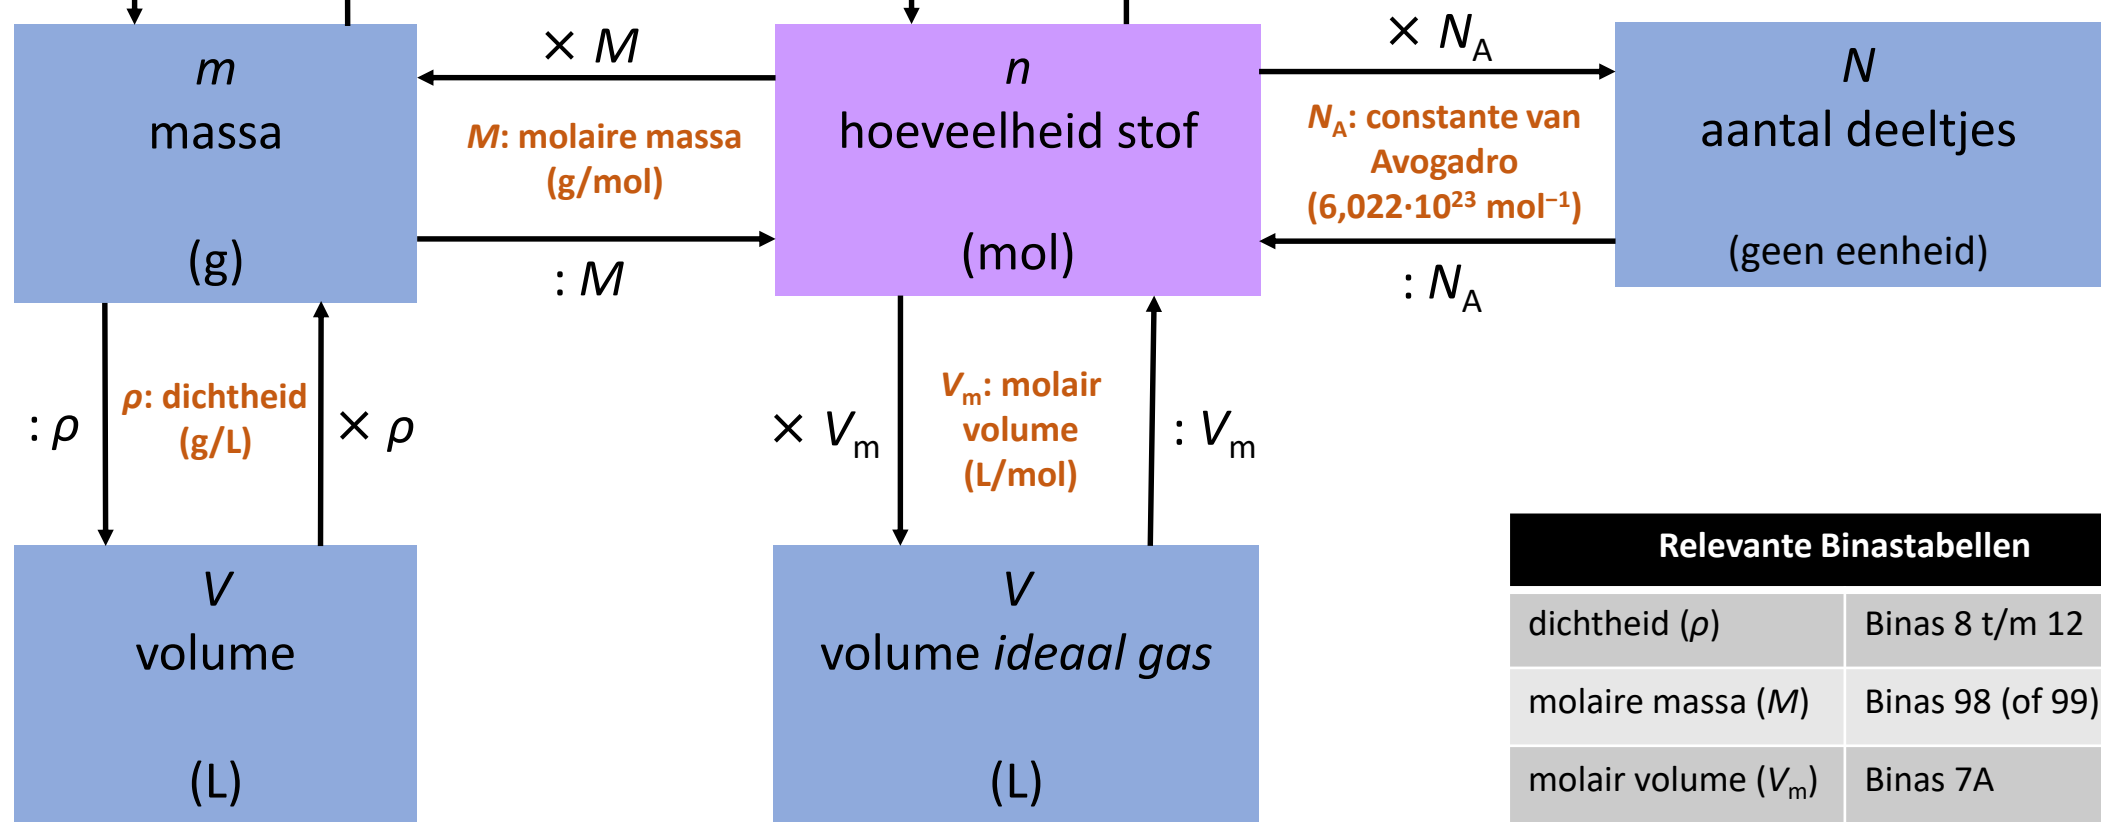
$m$
massa

(g)

$\times M$

$M$: molaire massa (g/mol)

$: M$

$n$
hoeveelheid stof

(mol)

$\times N_A$

$N_A$: constante van Avogadro ($6{,}022 \cdot 10^{23}$ mol$^{-1}$)

$: N_A$

$N$
aantal deeltjes

(geen eenheid)

$: \rho$

$\rho$: dichtheid (g/L)

$\times \rho$

$\times V_m$

$V_m$: molair volume (L/mol)

$: V_m$

$V$
volume

(L)

$V$
volume *ideaal gas*

(L)

| Relevante Binastabellen | |
|---|---|
| dichtheid ($\rho$) | Binas 8 t/m 12 |
| molaire massa ($M$) | Binas 98 (of 99) |
| molair volume ($V_m$) | Binas 7A |